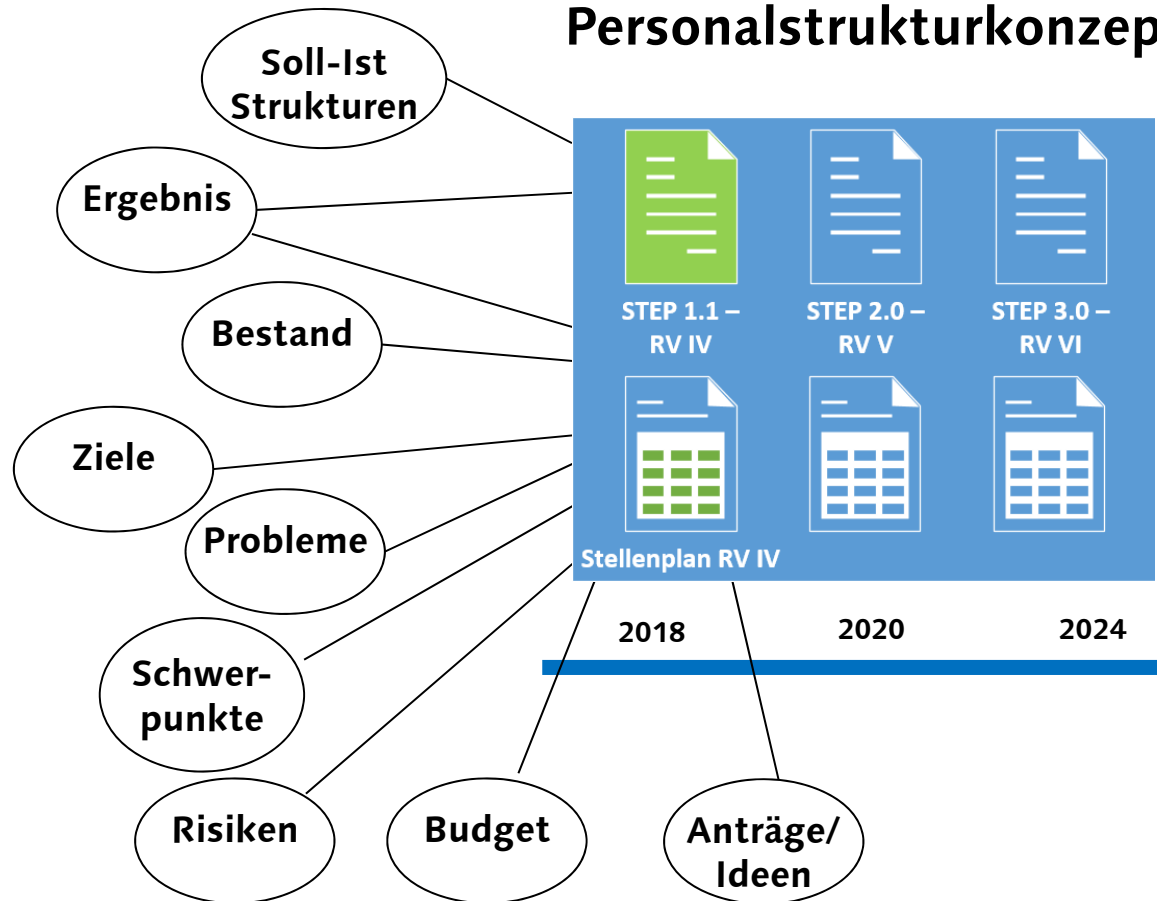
Personalstrukturkonzep

Soll-Ist Strukturen

Ergebnis

Bestand

Ziele

Probleme

Schwerpunkte

Risiken

Budget

Anträge/ Ideen

STEP 1.1 – RV IV

STEP 2.0 – RV V

STEP 3.0 – RV VI

Stellenplan RV IV

2018

2020

2024